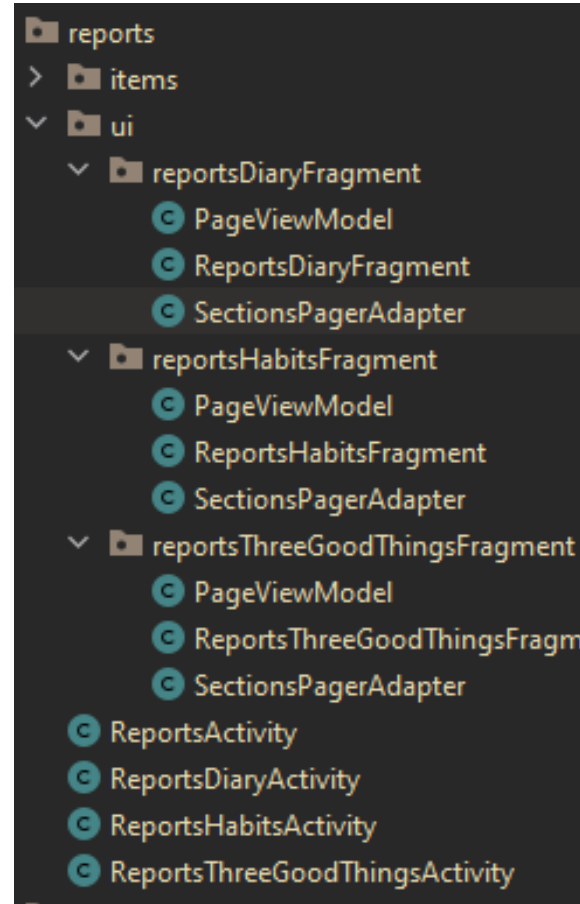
reports
items
ui
reportsDiaryFragment
PageViewModel
ReportsDiaryFragment
SectionsPagerAdapter
reportsHabitsFragment
PageViewModel
ReportsHabitsFragment
SectionsPagerAdapter
reportsThreeGoodThingsFragment
PageViewModel
ReportsThreeGoodThingsFragm
SectionsPagerAdapter
ReportsActivity
ReportsDiaryActivity
ReportsHabitsActivity
ReportsThreeGoodThingsActivity